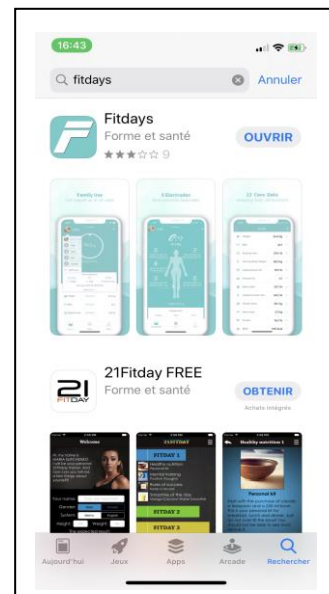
16:43

fitdays

Annuler

Fitdays

Forme et santé

★★★☆☆ 9

OUVRIR

Family Use

8 Electrodes

22 Core Data

21Fitday FREE

Forme et santé

OBTENIR

Achats intégrés

21 FITDAY

Welcome

FITDAY 1

FITDAY 2

FITDAY 3

Healthy nutrition 1

Personal 63

Aujourd'hui

Jeux

Apps

Arcade

Rechercher